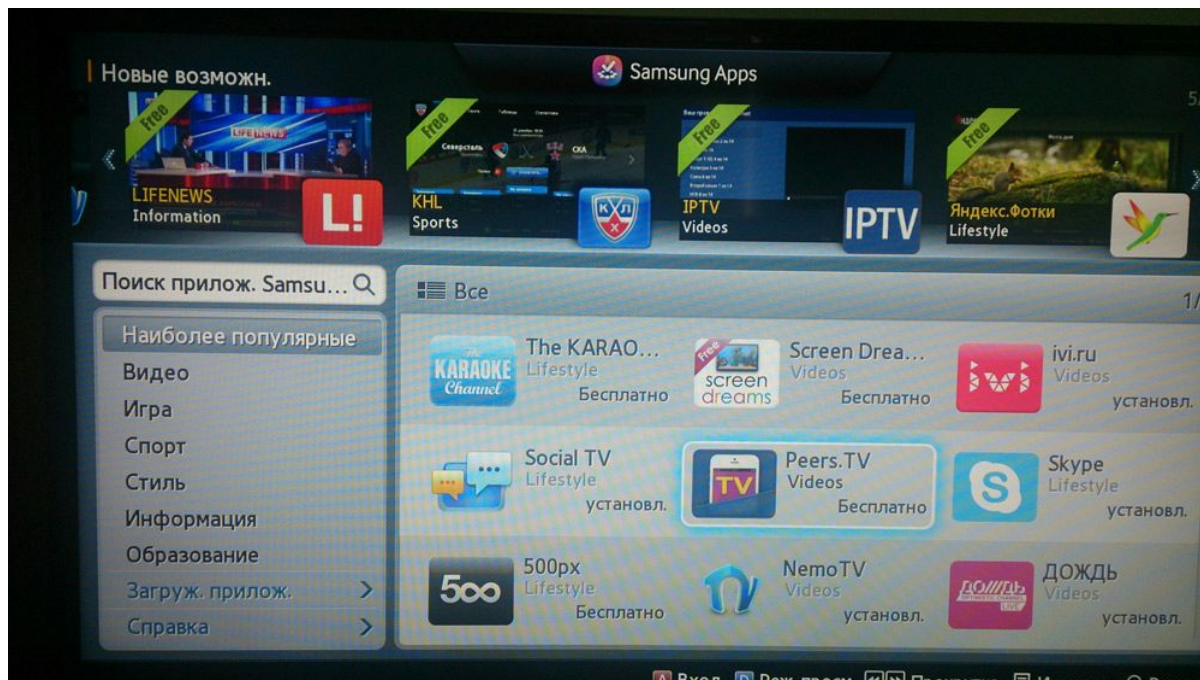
Новые возможн.

Samsung Apps

Free
LIFENEWS
LIFENEWS
Information
L!

Free
KHL
Sports

Free
IPTV
Videos
IPTV

Free
Яндекс.Фотки
Lifestyle

Поиск прилож. Samsu...

Все

Наиболее популярные
Видео
Игра
Спорт
Стиль
Информация
Образование
Загруж. прилож.
Справка

The KARAO...
Lifestyle
Бесплатно

Screen Drea...
Videos
Бесплатно

ivi.ru
Videos
установл.

Social TV
Lifestyle
установл.

Peers.TV
Videos
Бесплатно

Skype
Lifestyle
установл.

500px
Lifestyle
Бесплатно

NemoTV
Videos
установл.

ДОЖДЬ
Videos
установл.

A Вход B Реж. просм. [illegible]